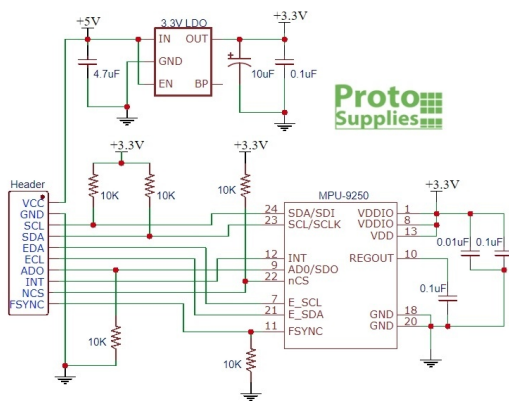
+5V
3.3V LDO
IN OUT
GND
EN BP
+3.3V
4.7uF
10uF
0.1uF
Proto Supplies
+3.3V
+3.3V
10K
10K
10K
Header
VCC
GND
SCL
SDA
EDA
ECL
ADO
INT
NCS
FSYNC
MPU-9250
24 SDA/SDI
23 SCL/SCLK
12 INT
9 AD0/SDO
22 nCS
7 E_SCL
6 E_SDA
11 FSYNC
+3.3V
VDDIO 1
VDDIO 8
VDD 13
REGOUT 10
GND 18
GND 20
0.01uF
0.1uF
0.1uF
10K
10K